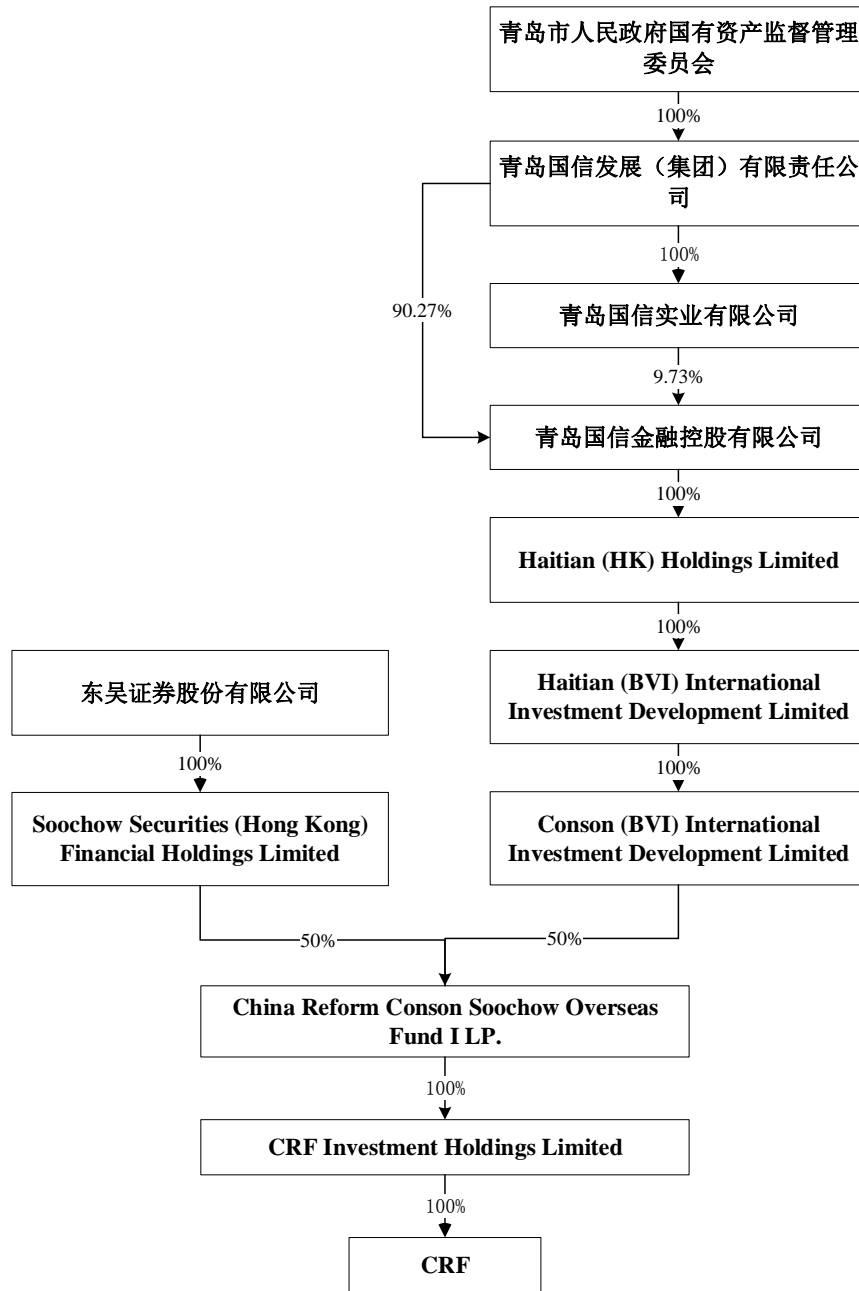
青岛市人民政府国有资产监督管理委员会

100%

青岛国信发展（集团）有限责任公司

100%

90.27%

青岛国信实业有限公司

9.73%

青岛国信金融控股有限公司

100%

Haitian (HK) Holdings Limited

100%

东吴证券股份有限公司

Haitian (BVI) International Investment Development Limited

100%

100%

Soochow Securities (Hong Kong) Financial Holdings Limited

Conson (BVI) International Investment Development Limited

50%

50%

China Reform Conson Soochow Overseas Fund I LP.

100%

CRF Investment Holdings Limited

100%

CRF